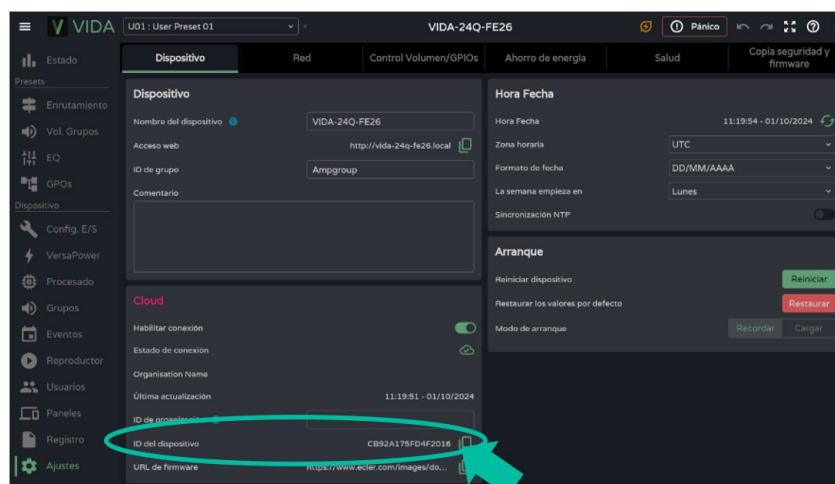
VIDA U01 : User Preset 01 VIDA-24Q-FE26 Pánico

Estado
Presets
Enrutamiento
Vol. Grupos
EQ
GPOs
Dispositivo
Config. E/S
VersaPower
Procesado
Grupos
Eventos
Reproductor
Usuarios
Paneles
Registro
Ajustes

Dispositivo | Red | Control Volumen/GPIOs | Ahorro de energía | Salud | Copia seguridad y firmware

Dispositivo
Nombre del dispositivo VIDA-24Q-FE26
Acceso web http://vida-24q-fe26.local
ID de grupo Ampgroup
Comentario

Cloud
Habilitar conexión
Estado de conexión
Organisation Name
Última actualización 11:19:51 - 01/10/2024
ID de organización
ID del dispositivo CB92A175FD4F2016
URL de firmware https://www.ecler.com/images/do...

Hora Fecha
Hora Fecha 11:19:54 - 01/10/2024
Zona horaria UTC
Formato de fecha DD/MM/AAAA
La semana empieza en Lunes
Sincronización NTP

Arranque
Reiniciar dispositivo Reiniciar
Restaurar los valores por defecto Restaurar
Modo de arranque Recordar Cargar